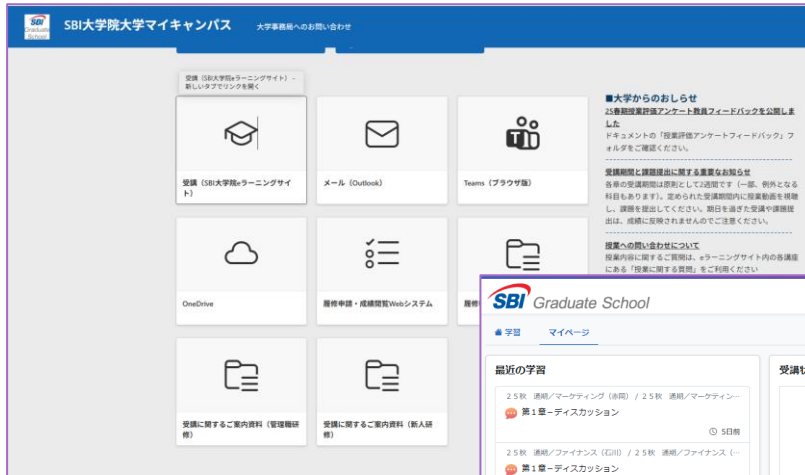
SBI Graduate School

SBI大学院大学マイキャンパス

大学事務局へのお問い合わせ

受講（SBI大学院eラーニングサイト）- 新しいタブでリンクを開く

受講（SBI大学院eラーニングサイト）

メール（Outlook）

Teams（ブラウザ版）

OneDrive

履修申請・成績閲覧Webシステム

履修

受講に関するご案内資料（管理職研修）

受講に関するご案内資料（新人研修）

■大学からのおしらせ

25春期授業評価アンケート教員フィードバックを公開しました

ドキュメントの「授業評価アンケートフィードバック」フォルダをご確認ください。

受講期間と課題提出に関する重要なお知らせ

各章の受講期間は原則として2週間です（一部、例外となる科目もあります）。定められた受講期間内に授業動画を視聴し、課題を提出してください。期日を過ぎた受講や課題提出は、成績に反映されませんのでご注意ください。

授業への問い合わせについて

授業内容に関するご質問は、eラーニングサイト内の各講座にある「授業に関する質問」をご利用ください

SBI Graduate School

学習

マイページ

最近の学習

25秋 通期／マーケティング（赤岡）/ 25秋 通期／マーケティン…

第1章－ディスカッション

5日前

25秋 通期／ファイナンス（石川）/ 25秋 通期／ファイナンス（…

第1章－ディスカッション

受講状